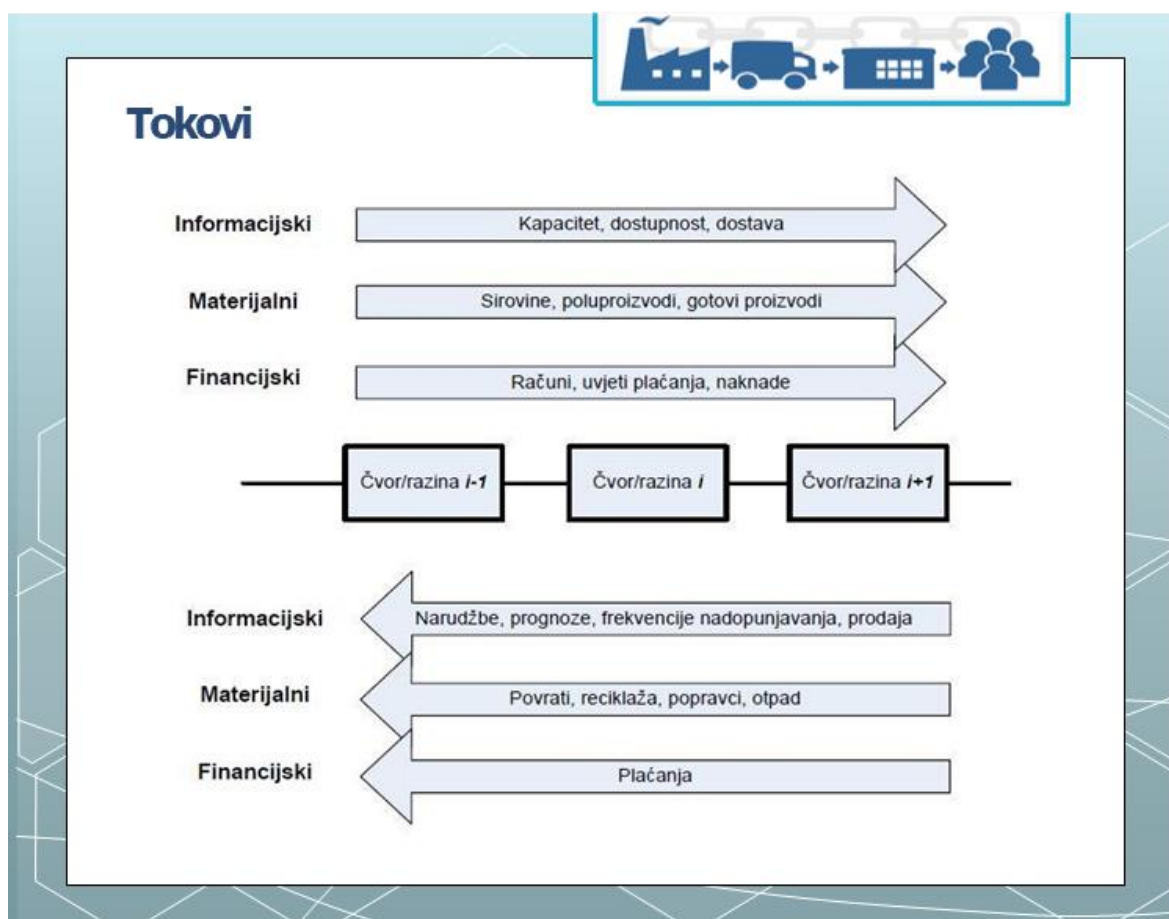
Tokovi

Informacijski
Kapacitet, dostupnost, dostava

Materijalni
Sirovine, poluproizvodi, gotovi proizvodi

Financijski
Računi, uvjeti plaćanja, naknade

Čvor/razina *i-1*
Čvor/razina *i*
Čvor/razina *i+1*

Informacijski
Narudžbe, prognoze, frekvencije nadopunjavanja, prodaja

Materijalni
Povrati, reciklaža, popravci, otpad

Financijski
Plaćanja